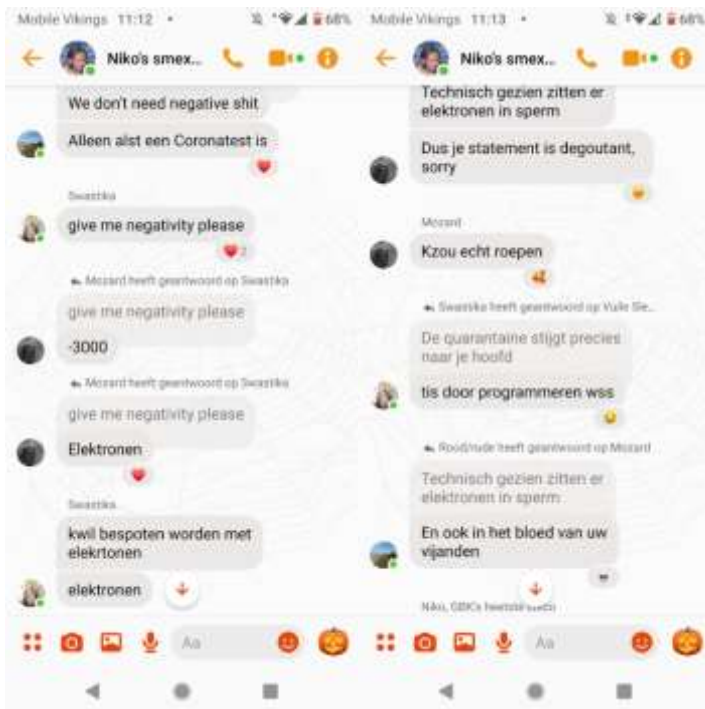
Mobile Vikings 11:12 • 68%

Niko's smex...

We don't need negative shit

Alleen alst een Coronatest is

Swastika

give me negativity please

2

Mozard heeft geantwoord op Swastika

give me negativity please

-3000

Mozard heeft geantwoord op Swastika

give me negativity please

Elektronen

Swastika

kwil bespoten worden met elekrtonen

elektronen

Aa

Mobile Vikings 11:13 • 68%

Niko's smex...

Technisch gezien zitten er elektronen in sperm

Dus je statement is degoutant, sorry

Mozard

Kzou echt roepen

Swastika heeft geantwoord op Vuile Sle...

De quarantaine stijgt precies naar je hoofd

tis door programmeren wss

Roodnude heeft geantwoord op Mozard

Technisch gezien zitten er elektronen in sperm

En ook in het bloed van uw vijanden

Niko, GBCs heeft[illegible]

Aa